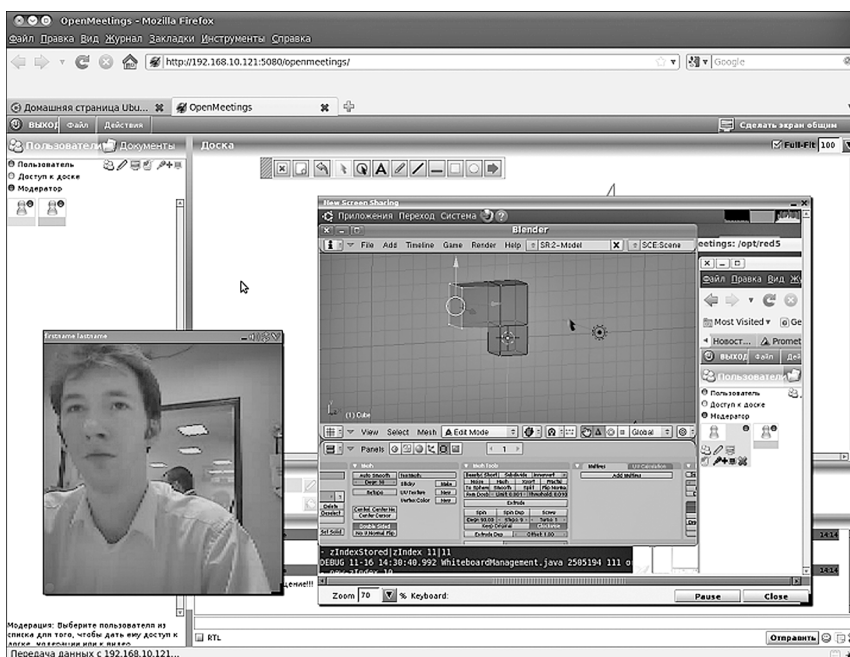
OpenMeetings - Mozilla Firefox
Файл Правка Вид Журнал Закладки Инструменты Справка
http://192.168.10.121:5080/openmeetings/
Google
Домашняя страница Ubu...
OpenMeetings
Выход Файл Действия
Сделать экран общим
Пользователи Документы
Доска
Full-Fit 100
Пользователь
Доступ к доске
Модератор
New Screen Sharing
Приложения Переход Система
Blender
File Add Timeline Game Render Help SR:2-Model SCE:Scene
eetings: /opt/red5
Файл Правка Вид Ж
Most Visited Ge
Новост... Promet
Выход Файл Дей
Пользовател
Пользователь
Доступ к доске
Модератор
firstname lastname
(1) Cube
View Select Mesh Edit Mode Global
Panels 1
Mesh Mesh Tools Multires
Add Multires
Delete Doublet
Set Solid
ззение!!!
zIndexStored|zIndex 11|11
DEBUG 11-16 14:30:40.992 WhiteboardManagement.java 2505194 11
Zoom 70 % Keyboard:
Pause Close
14:14
14:14
Модерация: Выберите пользователя из списка для того, чтобы дать ему доступ к доске, модерацию или к видео.
RTL
Отправить
Передача данных с 192.168.10.121...